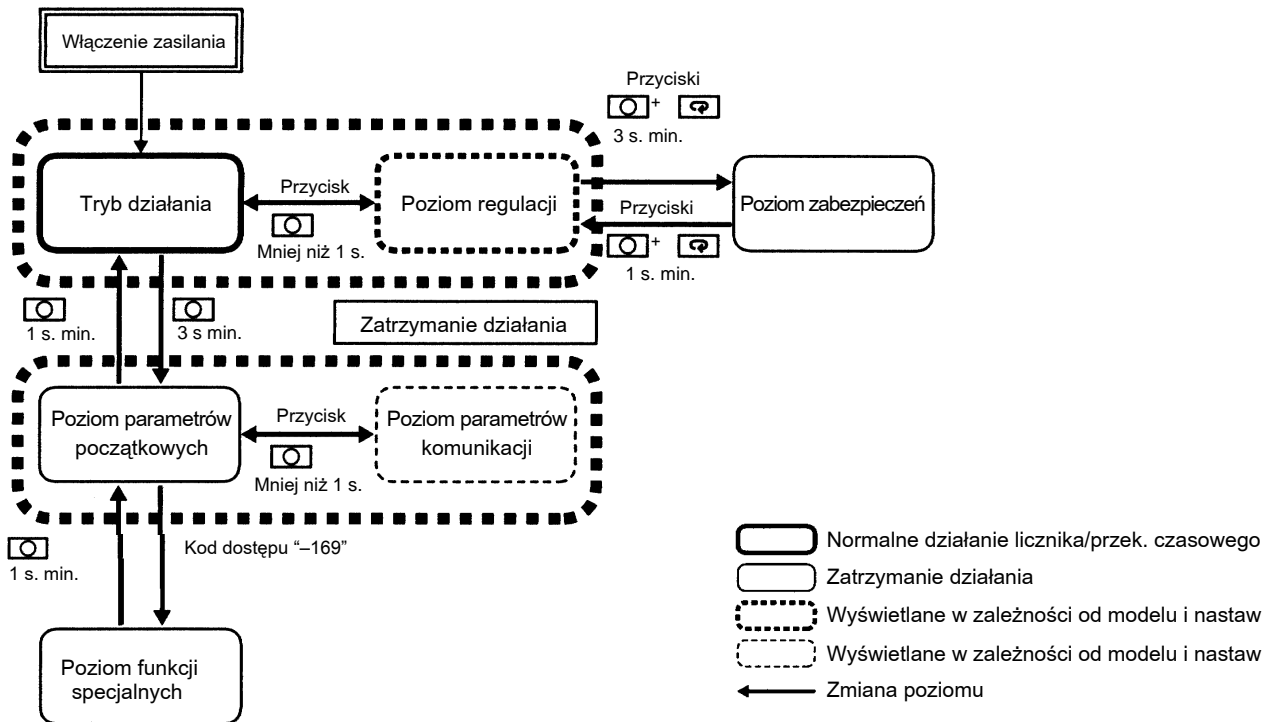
Włączenie zasilania

Przyciski
+
3 s. min.

Tryb działania

Przycisk
Mniej niż 1 s.

Poziom regulacji

Przyciski
+
1 s. min.

Poziom zabezpieczeń

1 s. min.

3 s min.

Zatrzymanie działania

Poziom parametrów początkowych

Przycisk
Mniej niż 1 s.

Poziom parametrów komunikacji

1 s. min.

Kod dostępu "–169"

Poziom funkcji specjalnych

Normalne działanie licznika/przek. czasowego
Zatrzymanie działania
Wyświetlane w zależności od modelu i nastaw
Wyświetlane w zależności od modelu i nastaw
Zmiana poziomu